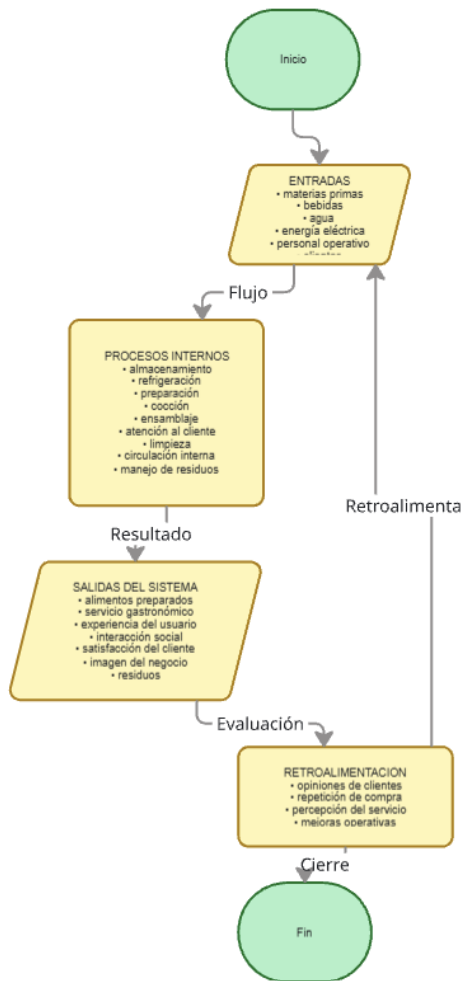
Inicio

ENTRADAS
• materias primas
• bebidas
• agua
• energía eléctrica
• personal operativo
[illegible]

Flujo

PROCESOS INTERNOS
• almacenamiento
• refrigeración
• preparación
• cocción
• ensamblaje
• atención al cliente
• limpieza
• circulación interna
• manejo de residuos

Retroalimenta

Resultado

SALIDAS DEL SISTEMA
• alimentos preparados
• servicio gastronómico
• experiencia del usuario
• interacción social
• satisfacción del cliente
• imagen del negocio
• residuos

Evaluación

RETROALIMENTACION
• opiniones de clientes
• repetición de compra
• percepción del servicio
• mejoras operativas

Cierre

Fin